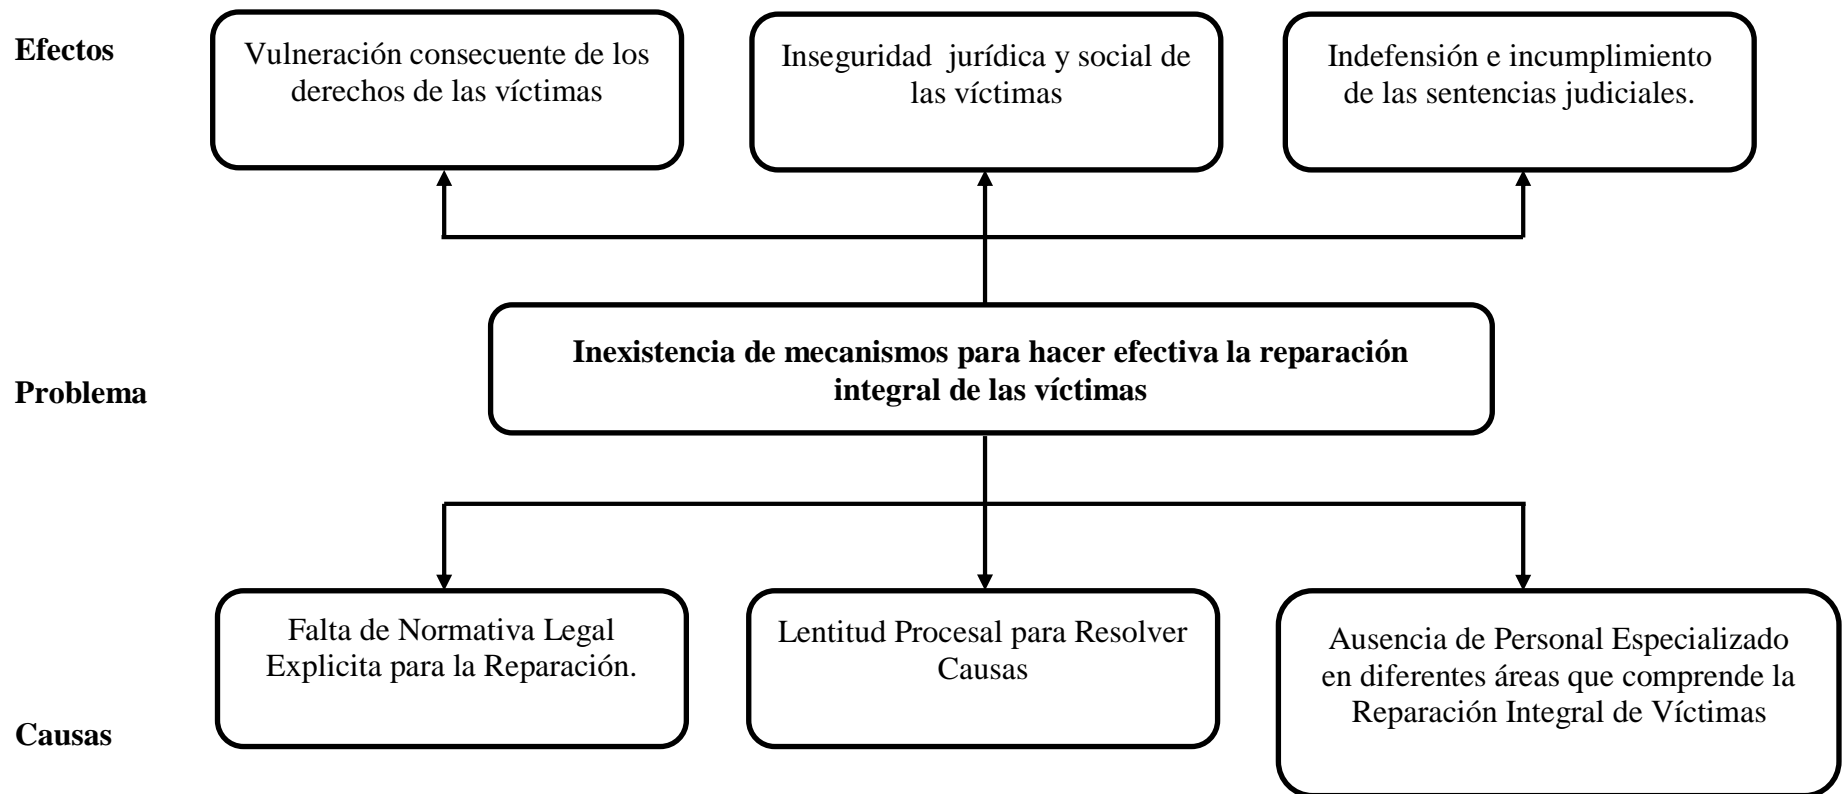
Efectos

Vulneración consecuente de los derechos de las víctimas

Inseguridad jurídica y social de las víctimas

Indefensión e incumplimiento de las sentencias judiciales.

Problema

Inexistencia de mecanismos para hacer efectiva la reparación integral de las víctimas

Causas

Falta de Normativa Legal Explicita para la Reparación.

Lentitud Procesal para Resolver Causas

Ausencia de Personal Especializado en diferentes áreas que comprende la Reparación Integral de Víctimas